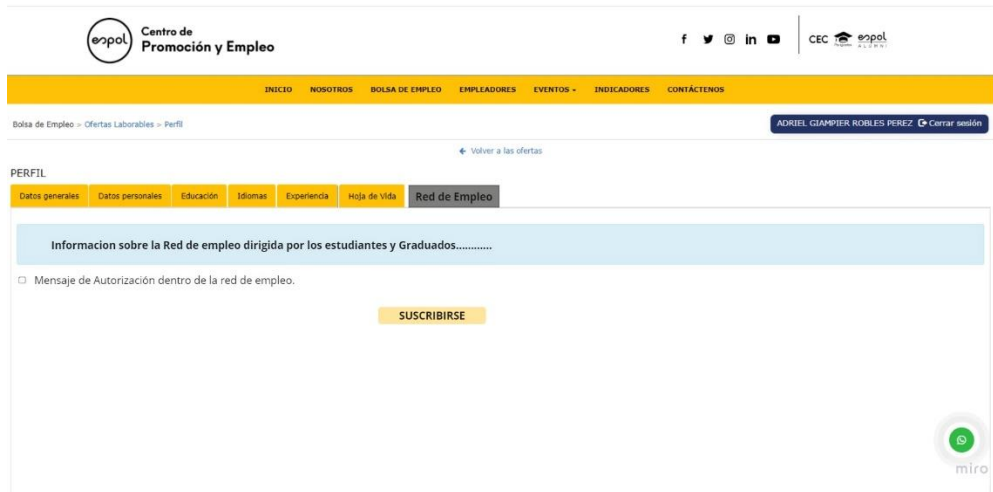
espol Centro de Promoción y Empleo

CEC espol

INICIO NOSOTROS BOLSA DE EMPLEO EMPLEADORES EVENTOS CONTÁCTENOS INDICADORES CONTÁCTENOS

Bolsa de Empleo > Ofertas Laborales > Perfil

ADRIEL GIAMPIER ROBLES PEREZ Cerrar sesión

← Volver a las ofertas

PERFIL

Datos generales | Datos personales | Educación | Idiomas | Experiencia | Hoja de Vida | Red de Empleo

Informacion sobre la Red de empleo dirigida por los estudiantes y Graduados............

Mensaje de Autorización dentro de la red de empleo.

SUSCRIBIRSE

miro